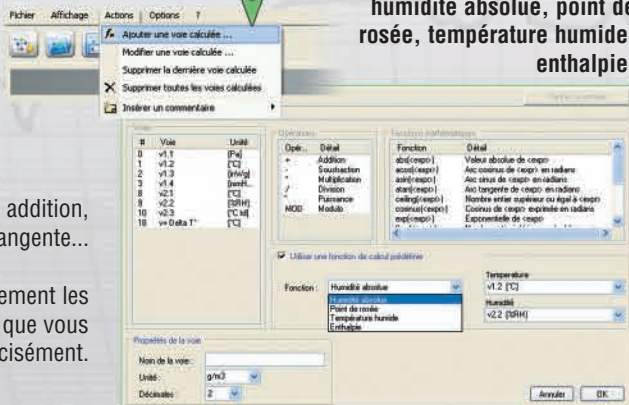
Fichier Affichage Actions | Options ?

humidité absolue, point de rosée, température humide, enthalpie

Ajouter une voie calculée ...
Modifier une voie calculée ...
Supprimer la dernière voie calculée
Supprimer toutes les voies calculées
Insérer un commentaire

| # | Voie | Unité |
|---|---|---|
| 0 | v1.1 | [Pa] |
| 1 | v1.2 | [°C] |
| 2 | v1.3 | [m³/g] |
| 3 | v1.4 | [kmH... |
| 4 | v2.1 | [°C] |
| 8 | v2.2 | [%RH] |
| 10 | v2.3 | [°C td] |
| 18 | v= Delta T° | [°C] |

| Opér... | Détail |
|---|---|
| + | Addition |
| - | Soustraction |
| * | Multiplication |
| / | Division |
| ^ | Puissance |
| MOD | Modulo |

| Fonction | Détail |
|---|---|
| abs(<expr>) | Valeur absolue de <expr> |
| acos(<expr>) | Arc cosinus de <expr> en radians |
| asin(<expr>) | Arc sinus de <expr> en radians |
| atan(<expr>) | Arc tangente de <expr> en radiano |
| ceiling(<expr>) | Nombre entier supérieur ou égal à <expr> |
| cosinus(<expr>) | Cosinus de <expr> exprimée en radians |
| exp(<expr>) | Exponentielle de <expr> |

addition, tangente...

ement les que vous cisément.

Utiliser une fonction de calcul prédéfinie

Fonction : Humidité absolue
Humidité absolue
Point de rosée
Température humide
Enthalpie

Temperature
v1.2 [°C]
Humidité
v2.2 [%RH]

Propriétés de la voie
Nom de la voie :
Unité : g/m3
Décimales 2

Annuler OK